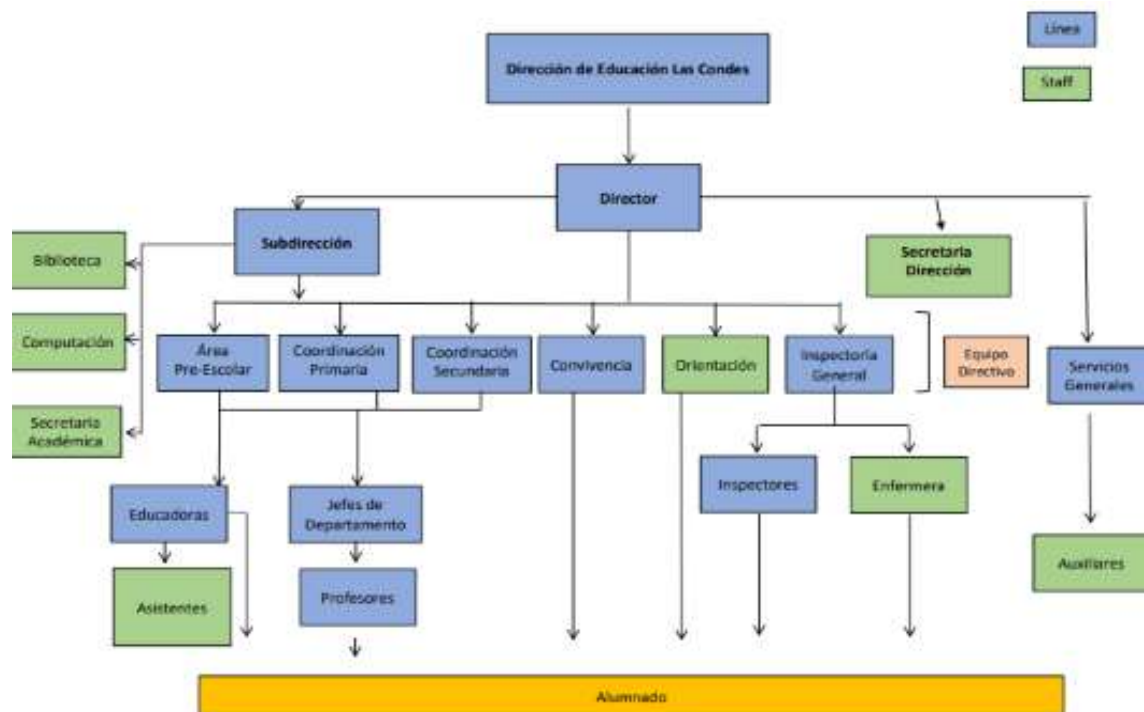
Línea

Staff

Dirección de Educación Las Condes

Director

Subdirección

Secretaria Dirección

Biblioteca

Computación

Secretaria Académica

Área Pre-Escolar

Coordinación Primaria

Coordinación Secundaria

Convivencia

Orientación

Inspectoría General

Equipo Directivo

Servicios Generales

Educadoras

Jefes de Departamento

Inspectores

Enfermera

Asistentes

Profesores

Auxiliares

Alumnado